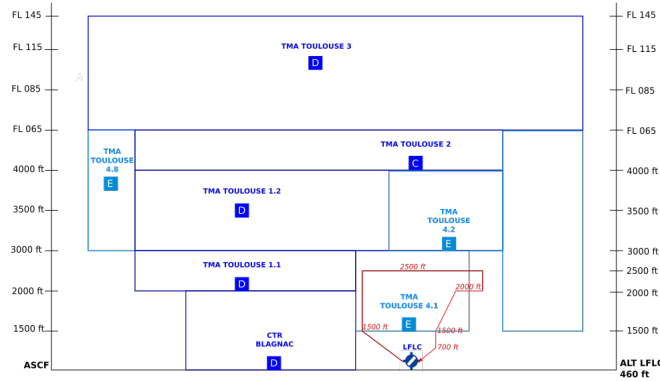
FL 145
FL 115
FL 085
FL 065
4000 ft
3500 ft
3000 ft
2000 ft
1500 ft
ASCF

FL 145
FL 115
FL 085
FL 065
4000 ft
3500 ft
3000 ft
2500 ft
2000 ft
1500 ft
ALT LFLC
460 ft

TMA TOULOUSE 3
D

TMA TOULOUSE 4.8
E

TMA TOULOUSE 2
C

TMA TOULOUSE 1.2
D

TMA TOULOUSE 4.2
E

TMA TOULOUSE 1.1
D

2500 ft
2000 ft

TMA TOULOUSE 4.1
E

1500 ft
1500 ft

CTR BLAGNAC
D

LFLC
700 ft